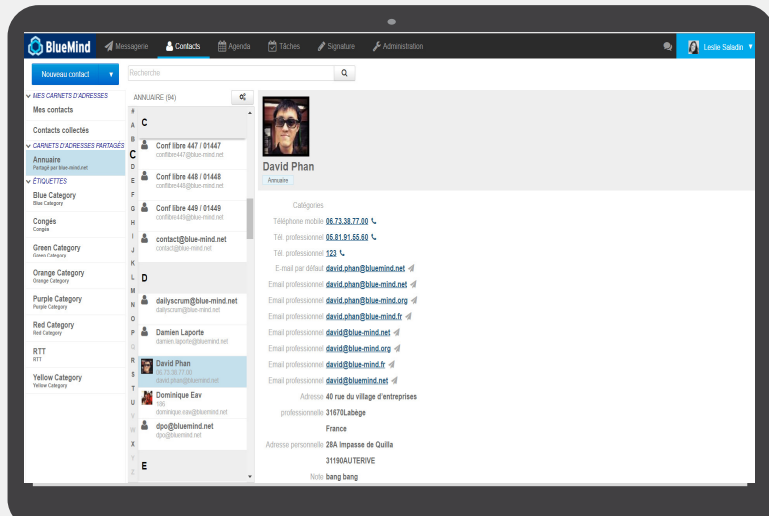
BlueMind Messagerie Contacts Agenda Tâches Signature Administration Leslie Saladin

Nouveau contact

Recherche

MES CARNETS D'ADRESSES
Mes contacts
Contacts collectés
CARNETS D'ADRESSES PARTAGÉS
Annuaire
Partagé par blue-mind.net
ÉTIQUETTES
Blue Category
Blue Category
Congés
Congés
Green Category
Green Category
Orange Category
Orange Category
Purple Category
Purple Category
Red Category
Red Category
RTT
RTT
Yellow Category
Yellow Category

ANNUAIRE (94)

# A B C D E F G H I J K L M N O P Q R S T U V W X Y Z

C
Conf libre 447 / 01447
conflibre447@blue-mind.net
Conf libre 448 / 01448
conflibre448@blue-mind.net
Conf libre 449 / 01449
conflibre449@blue-mind.net
contact@blue-mind.net
contact@blue-mind.net
D
dailyscrum@blue-mind.net
dailyscrum@blue-mind.net
Damien Laporte
damien.laporte@bluemind.net
David Phan
06.73.38.77.00
david.phan@bluemind.net
Dominique Eav
186
dominique.eav@bluemind.net
dpo@bluemind.net
dpo@bluemind.net
E

David Phan
Annuaire

Catégories
Téléphone mobile 06.73.38.77.00
Tél. professionnel 05.81.91.55.60
Tél. professionnel 123
E-mail par défaut david.phan@bluemind.net
Email professionnel david.phan@blue-mind.net
Email professionnel david.phan@blue-mind.org
Email professionnel david.phan@blue-mind.fr
Email professionnel david@blue-mind.net
Email professionnel david@blue-mind.org
Email professionnel david@blue-mind.fr
Email professionnel david@bluemind.net
Adresse 40 rue du village d'entreprises
professionnelle 31670Labège
France
Adresse personnelle 28A Impasse de Quilla
31190AUTERIVE
Note bang bang